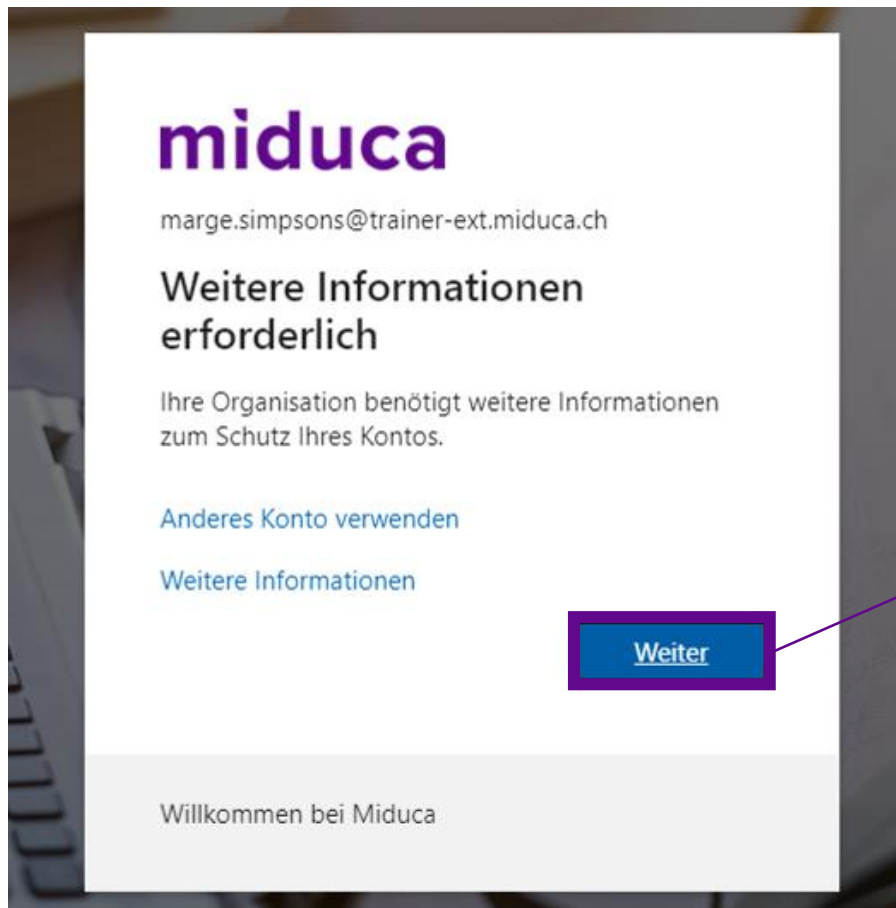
miduca

marge.simpsons@trainer-ext.miduca.ch

Weitere Informationen erforderlich

Ihre Organisation benötigt weitere Informationen zum Schutz Ihres Kontos.

Anderes Konto verwenden

Weitere Informationen

Weiter

Willkommen bei Miduca